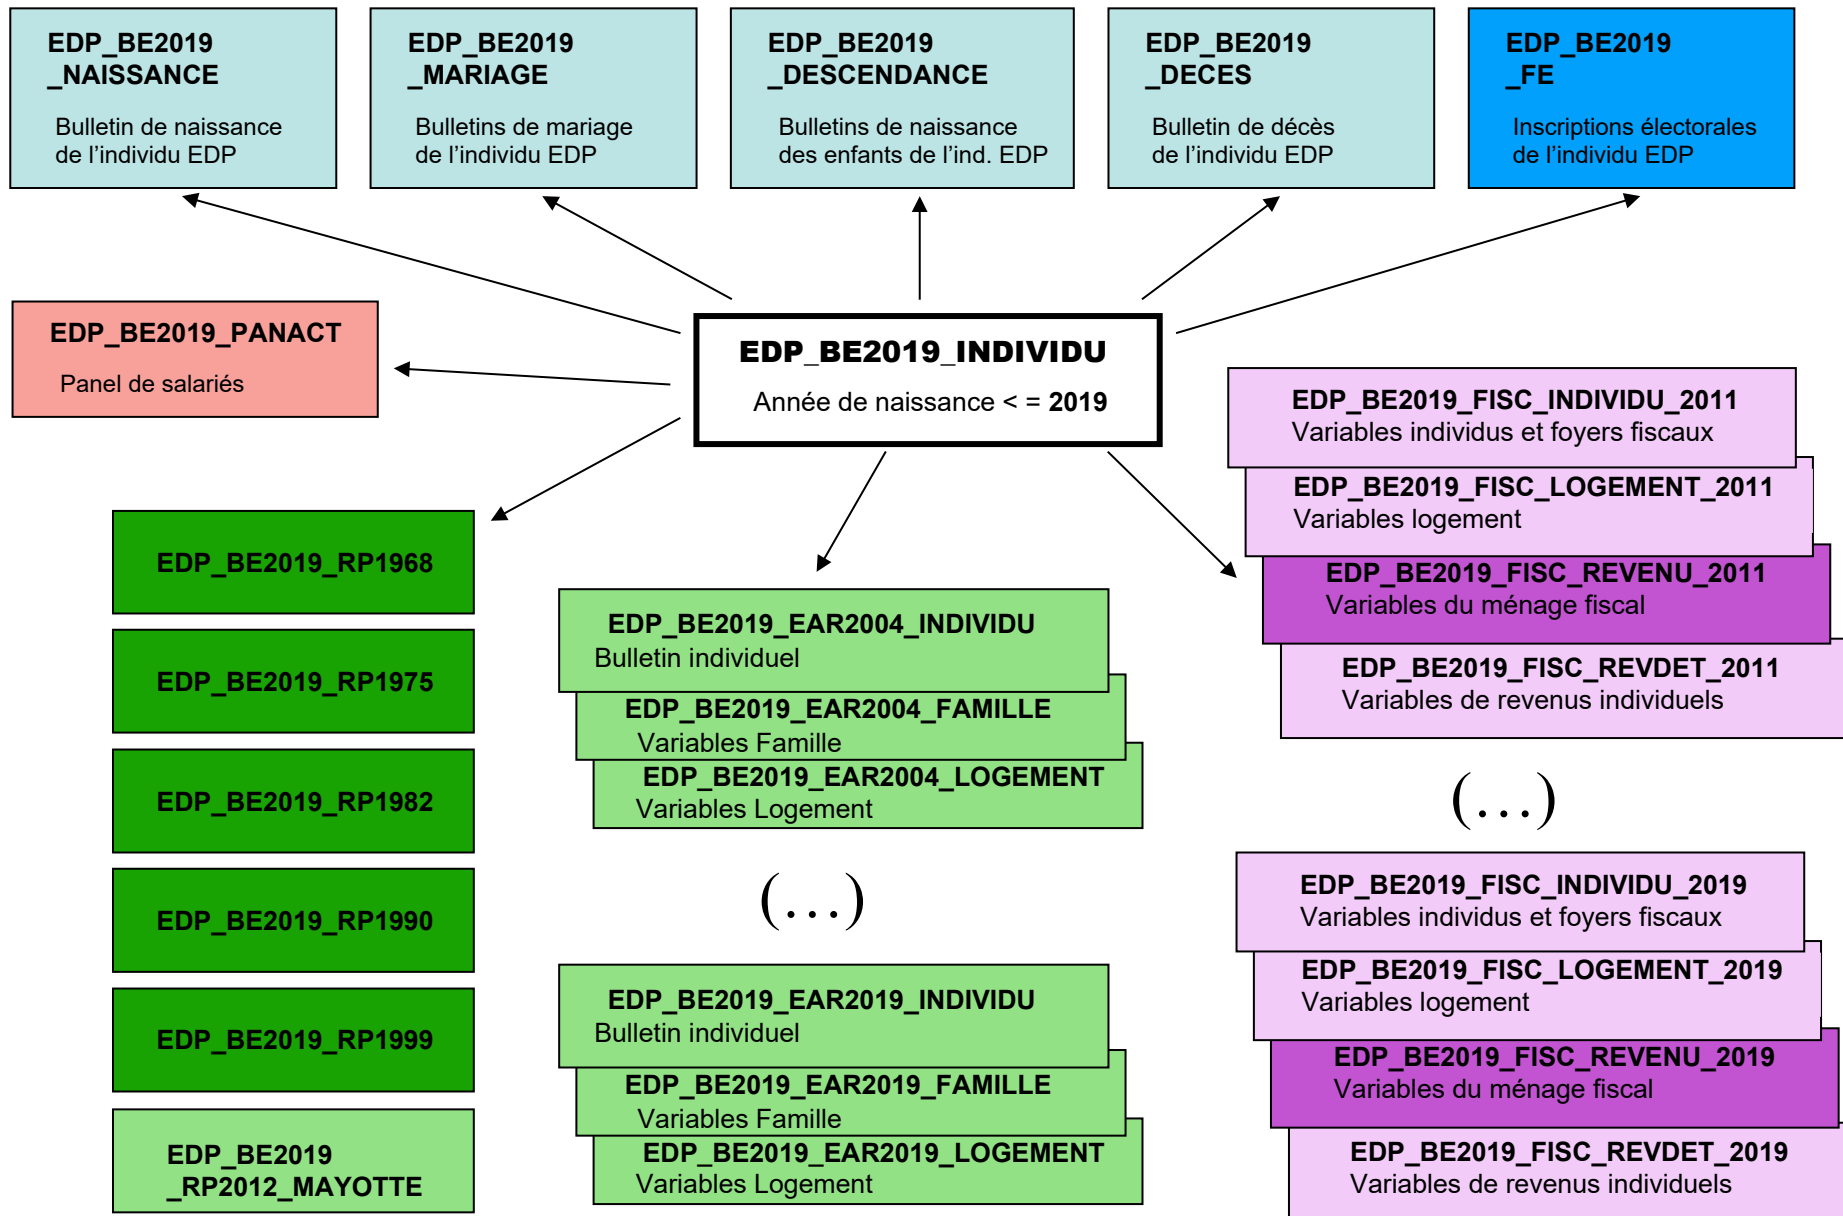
EDP_BE2019 _NAISSANCE
Bulletin de naissance de l'individu EDP

EDP_BE2019 _MARIAGE
Bulletins de mariage de l'individu EDP

EDP_BE2019 _DESCENDANCE
Bulletins de naissance des enfants de l'ind. EDP

EDP_BE2019 _DECES
Bulletin de décès de l'individu EDP

EDP_BE2019 _FE
Inscriptions électorales de l'individu EDP

EDP_BE2019_PANACT
Panel de salariés

EDP_BE2019_INDIVIDU
Année de naissance < = 2019

EDP_BE2019_FISC_INDIVIDU_2011
Variables individus et foyers fiscaux

EDP_BE2019_FISC_LOGEMENT_2011
Variables logement

EDP_BE2019_FISC_REVENU_2011
Variables du ménage fiscal

EDP_BE2019_FISC_REVDET_2011
Variables de revenus individuels

(...)

EDP_BE2019_FISC_INDIVIDU_2019
Variables individus et foyers fiscaux

EDP_BE2019_FISC_LOGEMENT_2019
Variables logement

EDP_BE2019_FISC_REVENU_2019
Variables du ménage fiscal

EDP_BE2019_FISC_REVDET_2019
Variables de revenus individuels

EDP_BE2019_RP1968

EDP_BE2019_RP1975

EDP_BE2019_RP1982

EDP_BE2019_RP1990

EDP_BE2019_RP1999

EDP_BE2019 _RP2012_MAYOTTE

EDP_BE2019_EAR2004_INDIVIDU
Bulletin individuel

EDP_BE2019_EAR2004_FAMILLE
Variables Famille

EDP_BE2019_EAR2004_LOGEMENT
Variables Logement

(...)

EDP_BE2019_EAR2019_INDIVIDU
Bulletin individuel

EDP_BE2019_EAR2019_FAMILLE
Variables Famille

EDP_BE2019_EAR2019_LOGEMENT
Variables Logement